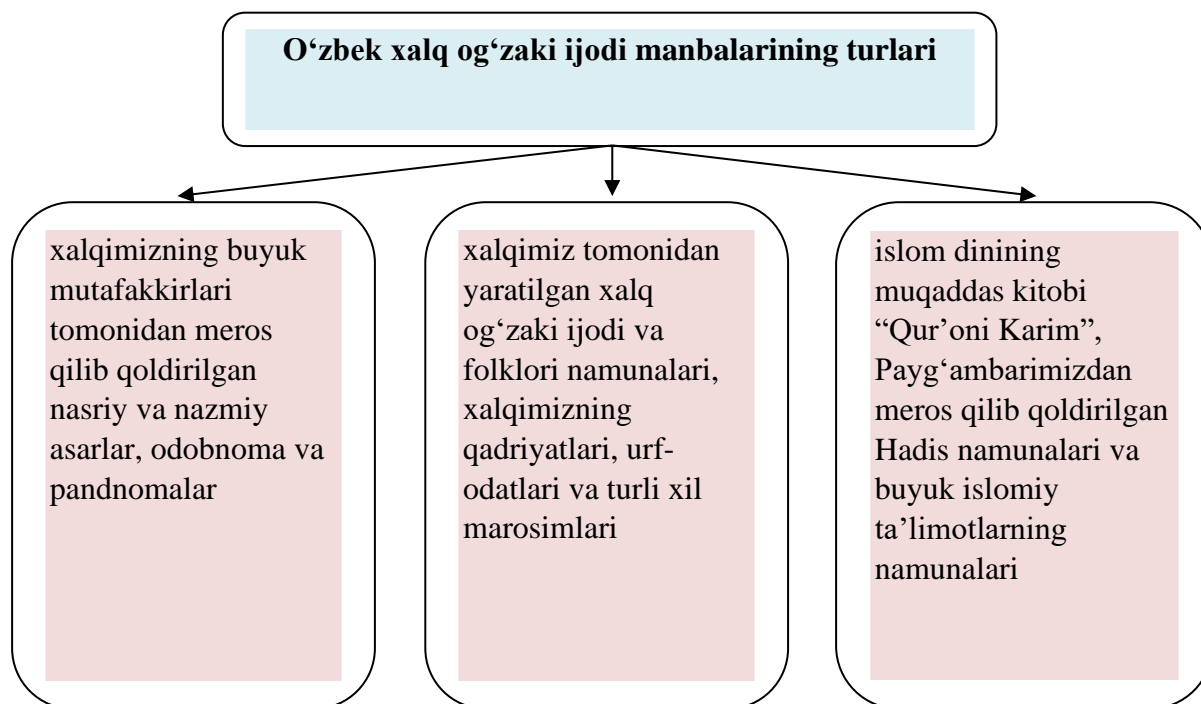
O‘zbek xalq og‘zaki ijodi manbalarining turlari

xalqimizning buyuk mutafakkirlari tomonidan meros qilib qoldirilgan nasriy va nazmiy asarlar, odobnoma va pandnomalar

xalqimiz tomonidan yaratilgan xalq og‘zaki ijodi va folklori namunalari, xalqimizning qadriyatlari, urf-odatlari va turli xil marosimlari

islom dinining muqaddas kitobi “Qur’oni Karim”, Payg‘ambarimizdan meros qilib qoldirilgan Hadis namunalari va buyuk islomiy ta’limotlarning namunalari